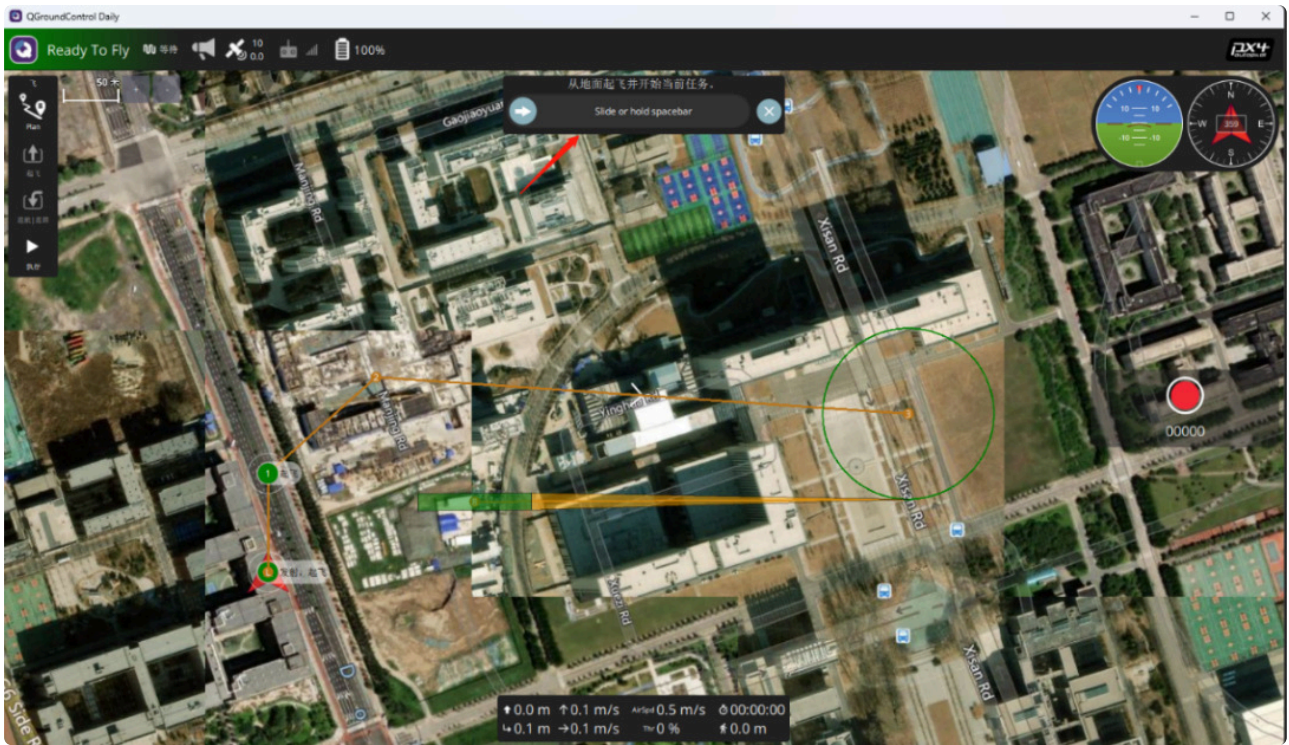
QGroundControl Daily

Ready To Fly 等待 10 0.0 100%

PX4

50

Plan

起飞

返航 | 悬停

执行

从地面起飞并开始当前任务。

Slide or hold spacebar

Gaojiaoyuan

Xisan Rd

Yinghai Rd

Xisan Rd

Xisan Rd

00000

10 10

-10 -10

N W E S

259

1

起飞

5 Side Rd

↑0.0 m ↑0.1 m/s AirSpd 0.5 m/s 00:00:00

↳0.1 m →0.1 m/s 0 % 0.0 m